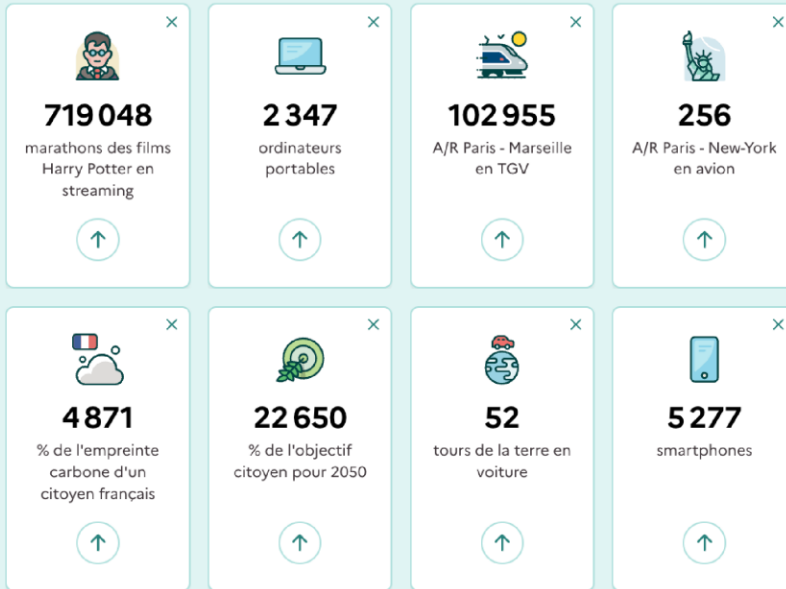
719 048
marathons des films Harry Potter en streaming

2 347
ordinateurs portables

102 955
A/R Paris - Marseille en TGV

256
A/R Paris - New-York en avion

4 871
% de l'empreinte carbone d'un citoyen français

22 650
% de l'objectif citoyen pour 2050

52
tours de la terre en voiture

5 277
smartphones